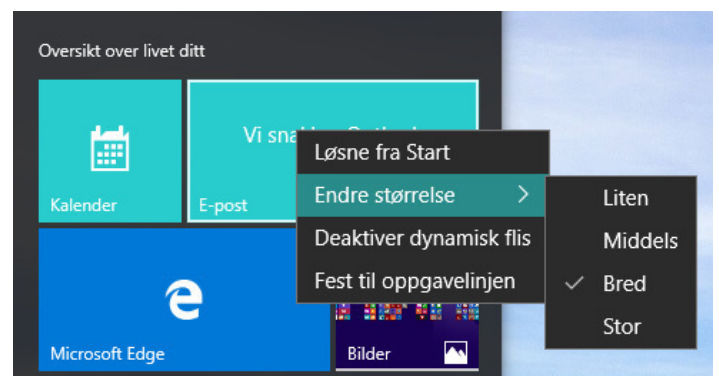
Oversikt over livet ditt

Kalender

Vi snakker Outlook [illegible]

E-post

Løsne fra Start

Endre størrelse >

Deaktiver dynamisk flis

Fest til oppgavelinjen

Liten

Middels

✓ Bred

Stor

Microsoft Edge

Bilder